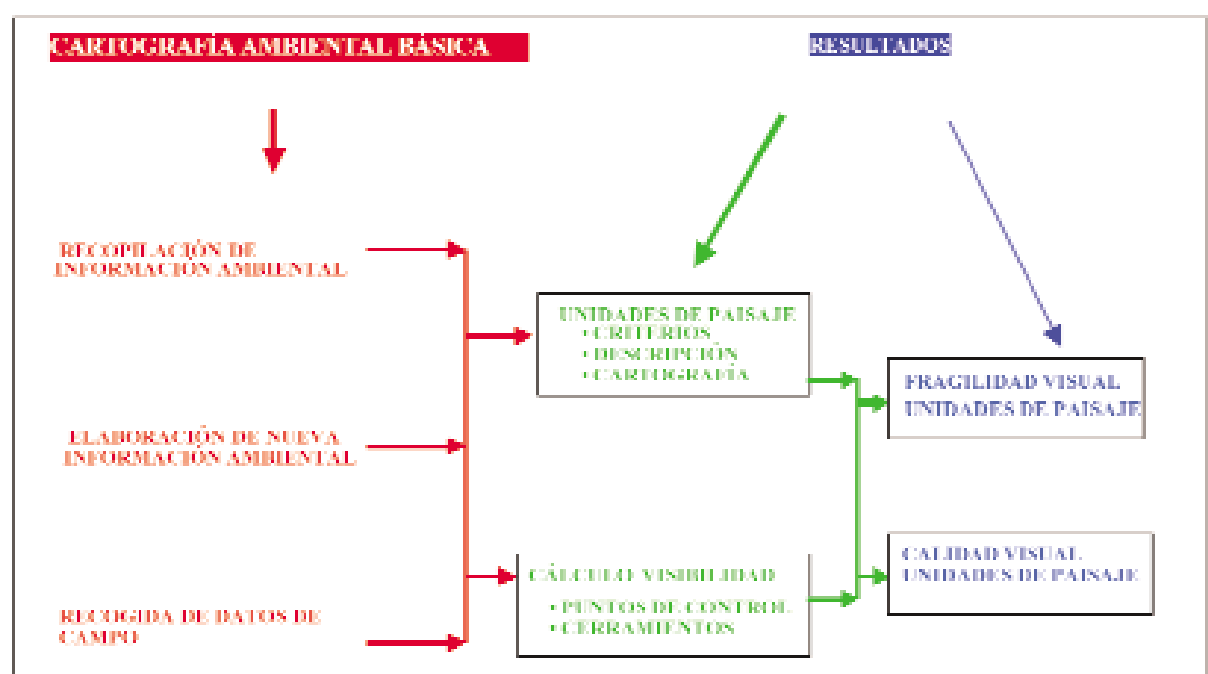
CARTOGRAFÍA AMBIENTAL BÁSICA

RESULTADOS

RECOPILACIÓN DE INFORMACIÓN AMBIENTAL

ELABORACIÓN DE NUEVA INFORMACIÓN AMBIENTAL

RECOGIDA DE DATOS DE CAMPO

UNIDADES DE PAISAJE
• CRITERIOS
• DESCRIPCIÓN
• CARTOGRAFÍA

CÁLCULO VISIBILIDAD
• PUNTOS DE CONTROL
• CERRAMIENTOS

FRAGILIDAD VISUAL UNIDADES DE PAISAJE

CALIDAD VISUAL UNIDADES DE PAISAJE